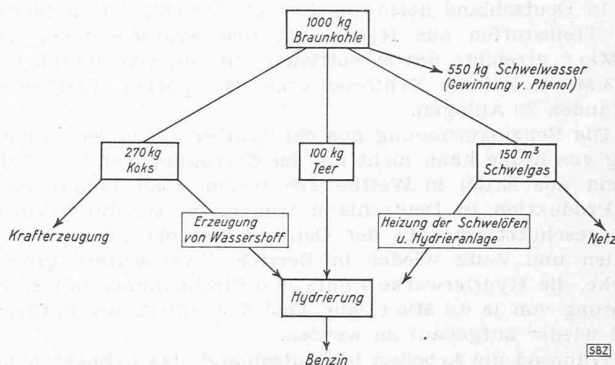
1000 kg Braunkohle

550 kg Schwelwasser (Gewinnung v. Phenol)

270 kg Koks

100 kg Teer

150 m³ Schwelgas

Krafterzeugung

Erzeugung von Wasserstoff

Heizung der Schwelöfen u. Hydrieranlage

Netz

Hydrierung

Benzin

SBZ